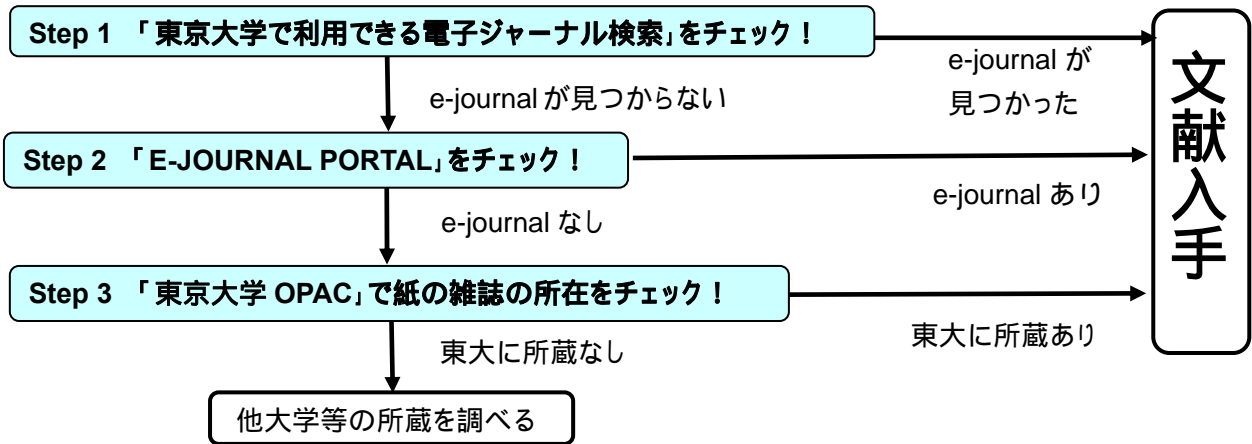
Step 1 「東京大学で利用できる電子ジャーナル検索」をチェック！

e-journal が見つかった

e-journal が見つからない

Step 2 「E-JOURNAL PORTAL」をチェック！

e-journal あり

e-journal なし

Step 3 「東京大学 OPAC」で紙の雑誌の所在をチェック！

東大に所蔵あり

東大に所蔵なし

他大学等の所蔵を調べる

文献入手